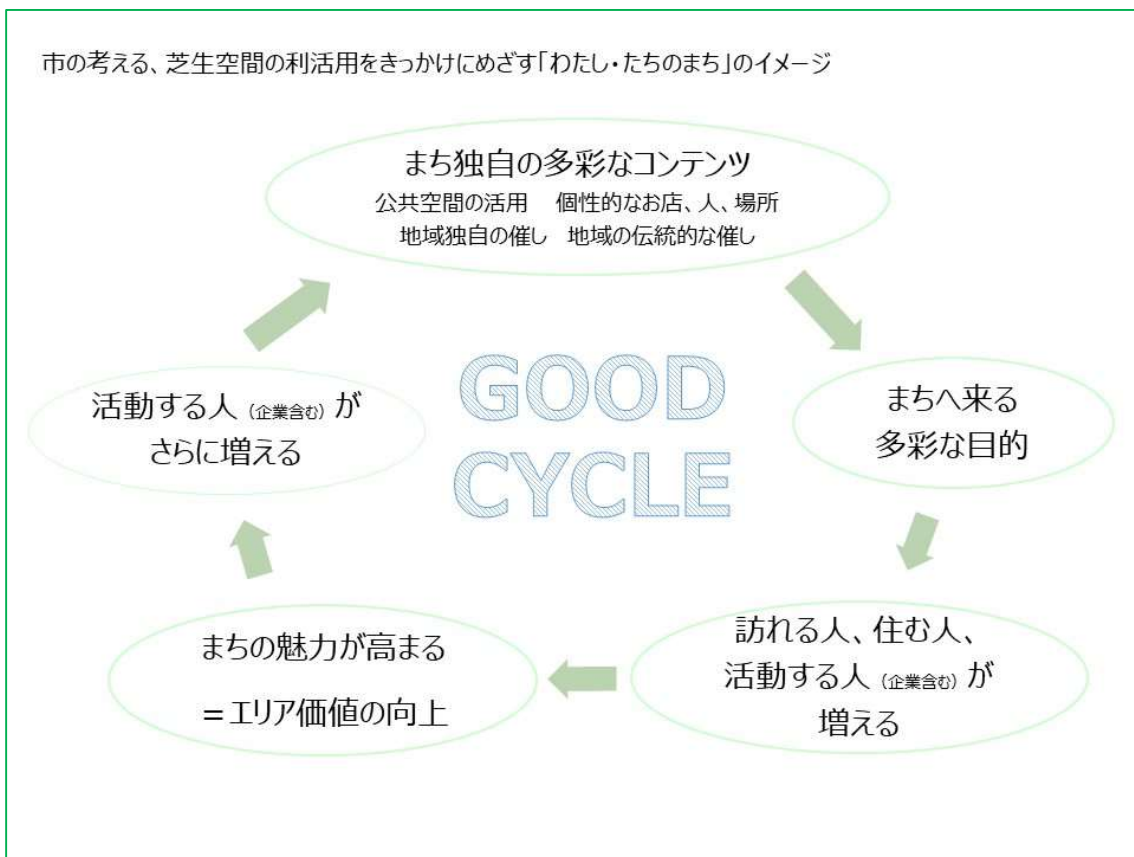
市の考える、芝生空間の利活用をきっかけにめざす「わたし・たちのまち」のイメージ

まち独自の多彩なコンテンツ
公共空間の活用　個性的なお店、人、場所
地域独自の催し　地域の伝統的な催し

GOOD CYCLE

まちへ来る
多彩な目的

訪れる人、住む人、
活動する人（企業含む）が
増える

まちの魅力が高まる
＝エリア価値の向上

活動する人（企業含む）が
さらに増える